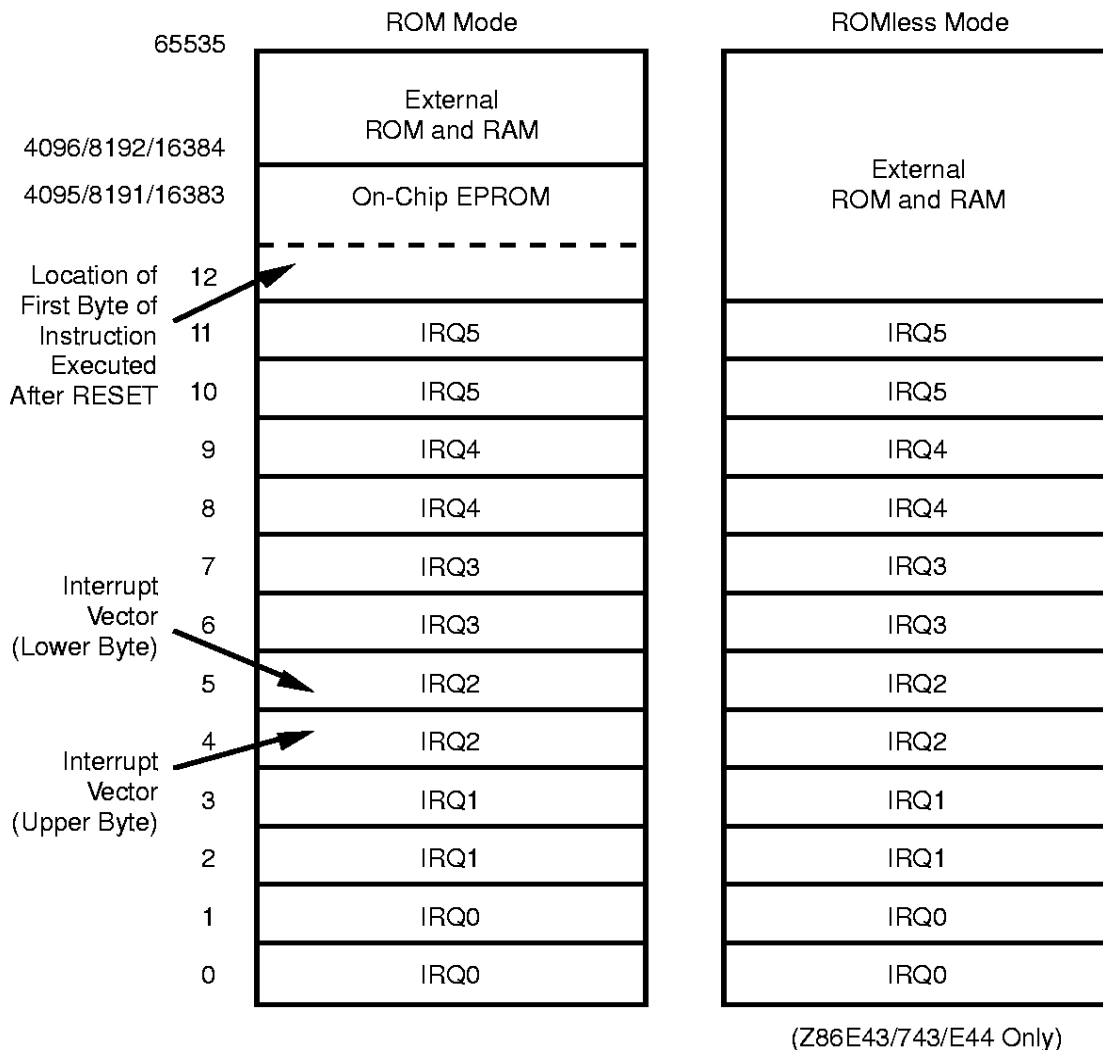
ROM Mode

ROMless Mode

65535

External ROM and RAM

4096/8192/16384

4095/8191/16383

On-Chip EPROM

External ROM and RAM

Location of First Byte of Instruction Executed After RESET

12

11 IRQ5 IRQ5

10 IRQ5 IRQ5

9 IRQ4 IRQ4

8 IRQ4 IRQ4

7 IRQ3 IRQ3

Interrupt Vector (Lower Byte)

6 IRQ3 IRQ3

5 IRQ2 IRQ2

4 IRQ2 IRQ2

Interrupt Vector (Upper Byte)

3 IRQ1 IRQ1

2 IRQ1 IRQ1

1 IRQ0 IRQ0

0 IRQ0 IRQ0

(Z86E43/743/E44 Only)